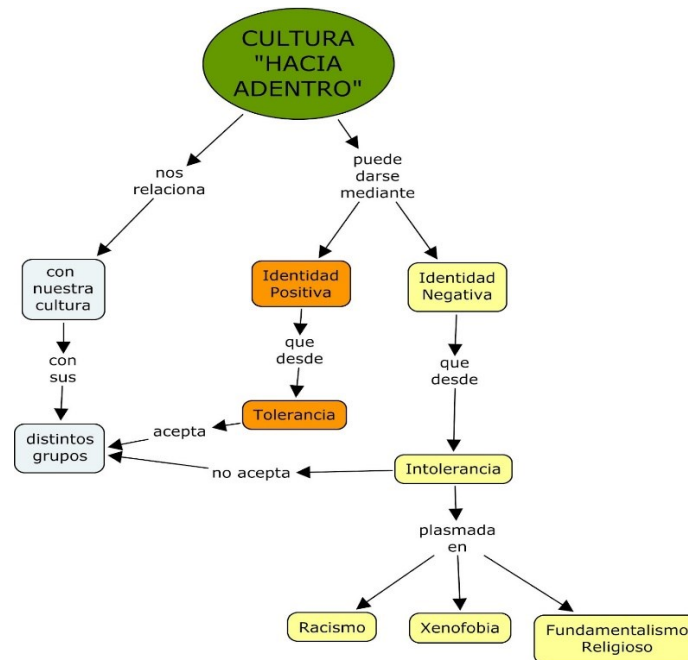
CULTURA "HACIA ADENTRO"

nos relaciona

con nuestra cultura

con sus

distintos grupos

puede darse mediante

Identidad Positiva

que desde

Tolerancia

acepta

Identidad Negativa

que desde

Intolerancia

no acepta

plasmada en

Racismo

Xenofobia

Fundamentalismo Religioso